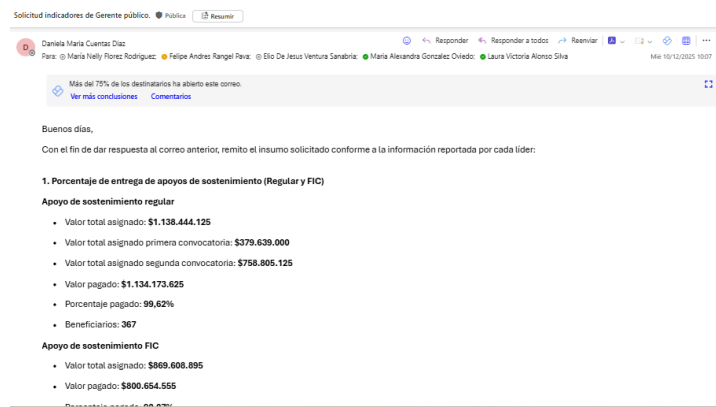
Solicitud indicadores de Gerente público. Pública Resumir

Daniela Maria Cuentas Diaz
Para: María Nelly Florez Rodriguez; Felipe Andres Rangel Pava; Elio De Jesus Ventura Sanabria; Maria Alexandra Gonzalez Oviedo; Laura Victoria Alonso Silva

Responder Responder a todos Reenviar

Mié 10/12/2025 10:07

Más del 75% de los destinatarios ha abierto este correo.
Ver más conclusiones Comentarios

Buenos días,

Con el fin de dar respuesta al correo anterior, remito el insumo solicitado conforme a la información reportada por cada líder:

1. Porcentaje de entrega de apoyos de sostenimiento (Regular y FIC)

Apoyo de sostenimiento regular

- Valor total asignado: $1.138.444.125
- Valor total asignado primera convocatoria: $379.639.000
- Valor total asignado segunda convocatoria: $758.805.125
- Valor pagado: $1.134.173.625
- Porcentaje pagado: 99,62%
- Beneficiarios: 367

Apoyo de sostenimiento FIC

- Valor total asignado: $869.608.895
- Valor pagado: $800.654.555
- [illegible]